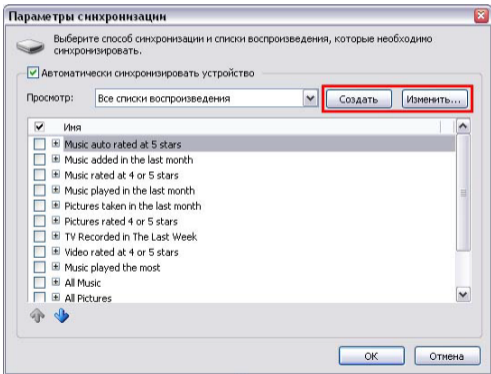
Параметры синхронизации

Выберите способ синхронизации и списки воспроизведения, которые необходимо синхронизировать.

Автоматически синхронизировать устройство

Просмотр: Все списки воспроизведения

Создать

Изменить...

Имя

Music auto rated at 5 stars

Music added in the last month

Music rated at 4 or 5 stars

Music played in the last month

Pictures taken in the last month

Pictures rated 4 or 5 stars

TV Recorded in The Last Week

Video rated at 4 or 5 stars

Music played the most

All Music

All Pictures

OK

Отмена